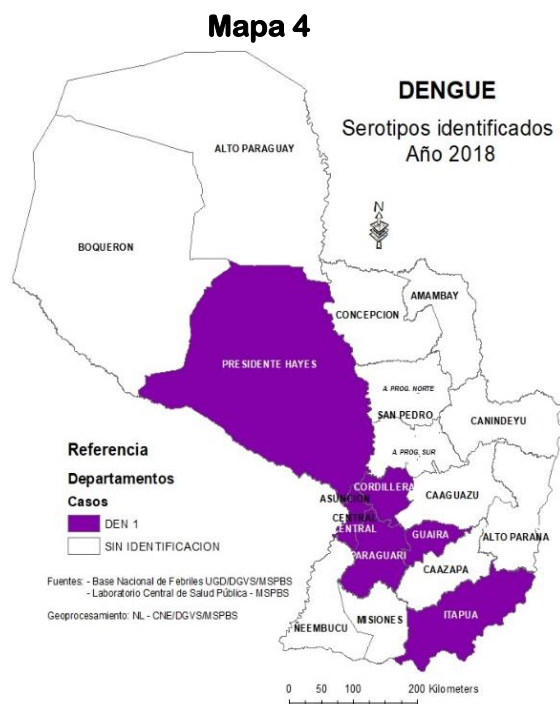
Mapa 4

DENGUE
Serotipos identificados
Año 2018

N

ALTO PARAGUAY

BOQUERON

AMAMBAY

CONCEPCION

PRESIDENTE HAYES

A. PROG. NORTE

SAN PEDRO

CANINDEYU

A. PROG. SUR

CORDILLERA

ASUNCION

CAAGUAZU

CENTRAL

CENTRAL

GUAIRA

ALTO PARANA

PARAGUARI

CAAZAPA

MISIONES

ITAPUA

ÑEEMBUCU

Referencia

Departamentos

Casos

DEN 1

SIN IDENTIFICACION

Fuentes: - Base Nacional de Febriles UGD/DGVS/MSPBS
- Laboratorio Central de Salud Pública - MSPBS

Geoprocesamiento: NL - CNE/DGVS/MSPBS

0 50 100 200 Kilometers